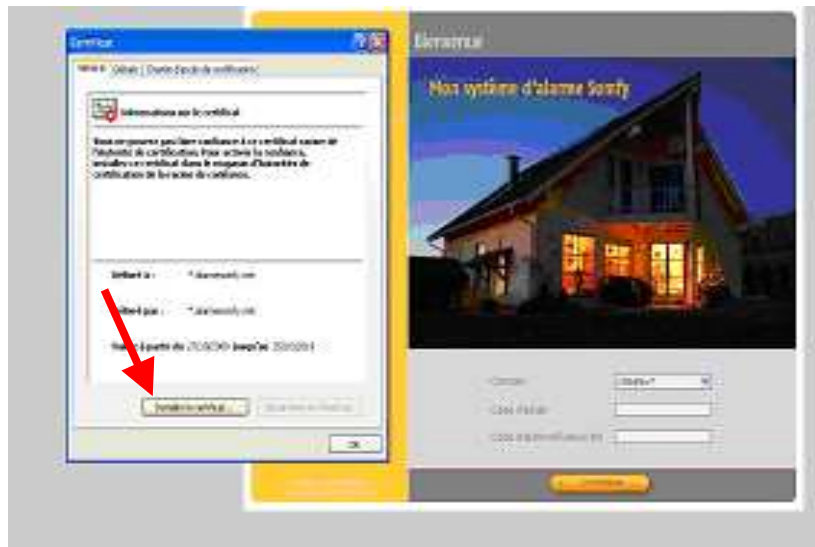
Certificat

Général | Détails | Chemin d'accès de certification

Informations sur le certificat

Nous ne pouvons pas faire confiance à ce certificat racine de l'Autorité de certification. Pour activer la confiance, installez ce certificat dans le magasin d'Autorités de certification de la racine de confiance.

Délivré à : *.alarmesomfy.com

Délivré par : *.alarmesomfy.com

Valide à partir du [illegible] jusqu'au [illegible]

Installer le certificat... | Déclaration de l'émetteur

OK

Bienvenue

Mon système d'alarme Somfy

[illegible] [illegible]

Code d'accès

Code d'authentification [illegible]

Connexion